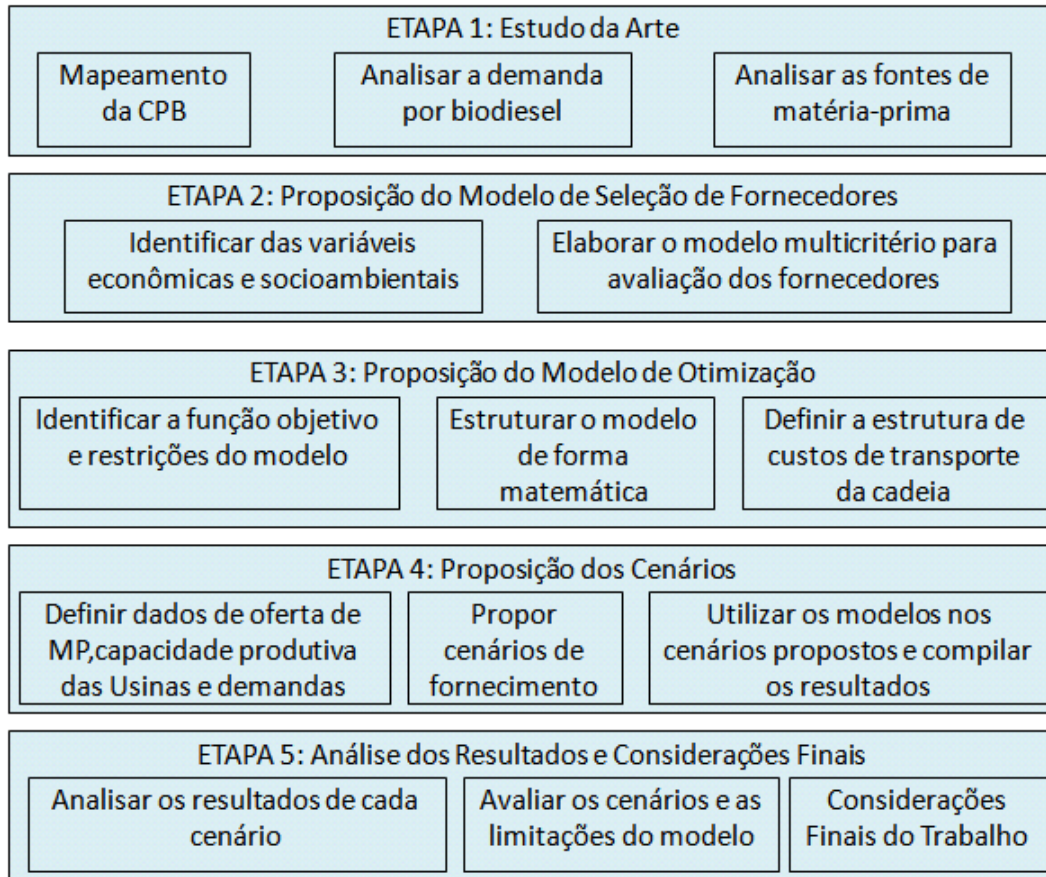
ETAPA 1: Estudo da Arte

Mapeamento da CPB

Analisar a demanda por biodiesel

Analisar as fontes de matéria-prima

ETAPA 2: Proposição do Modelo de Seleção de Fornecedores

Identificar das variáveis econômicas e socioambientais

Elaborar o modelo multicritério para avaliação dos fornecedores

ETAPA 3: Proposição do Modelo de Otimização

Identificar a função objetivo e restrições do modelo

Estruturar o modelo de forma matemática

Definir a estrutura de custos de transporte da cadeia

ETAPA 4: Proposição dos Cenários

Definir dados de oferta de MP,capacidade produtiva das Usinas e demandas

Propor cenários de fornecimento

Utilizar os modelos nos cenários propostos e compilar os resultados

ETAPA 5: Análise dos Resultados e Considerações Finais

Analisar os resultados de cada cenário

Avaliar os cenários e as limitações do modelo

Considerações Finais do Trabalho